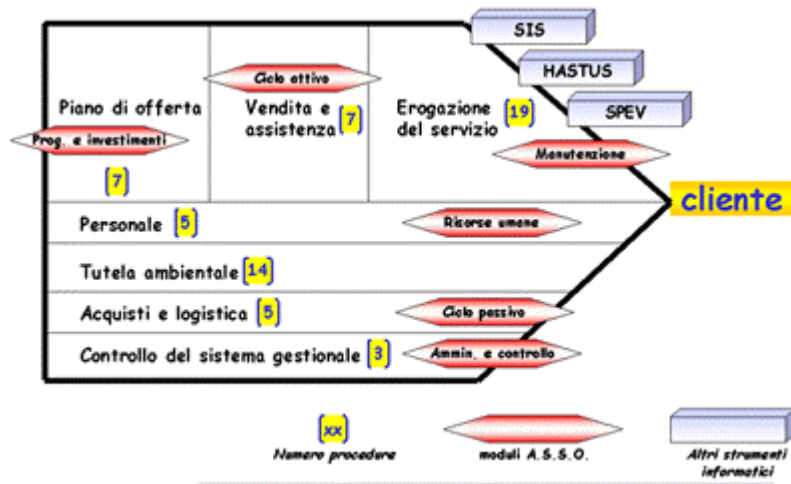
SIS

HASTUS

SPEV

Ciclo attivo

Piano di offerta

Prog. e investimenti

7

Vendita e assistenza 7

Erogazione del servizio 19

Manutenzione

cliente

Personale 5

Risorse umane

Tutela ambientale 14

Acquisti e logistica 5

Ciclo passivo

Controllo del sistema gestionale 3

Ammin. e controllo

XX
Numero procedure

moduli A.S.S.O.

Altri strumenti informatici